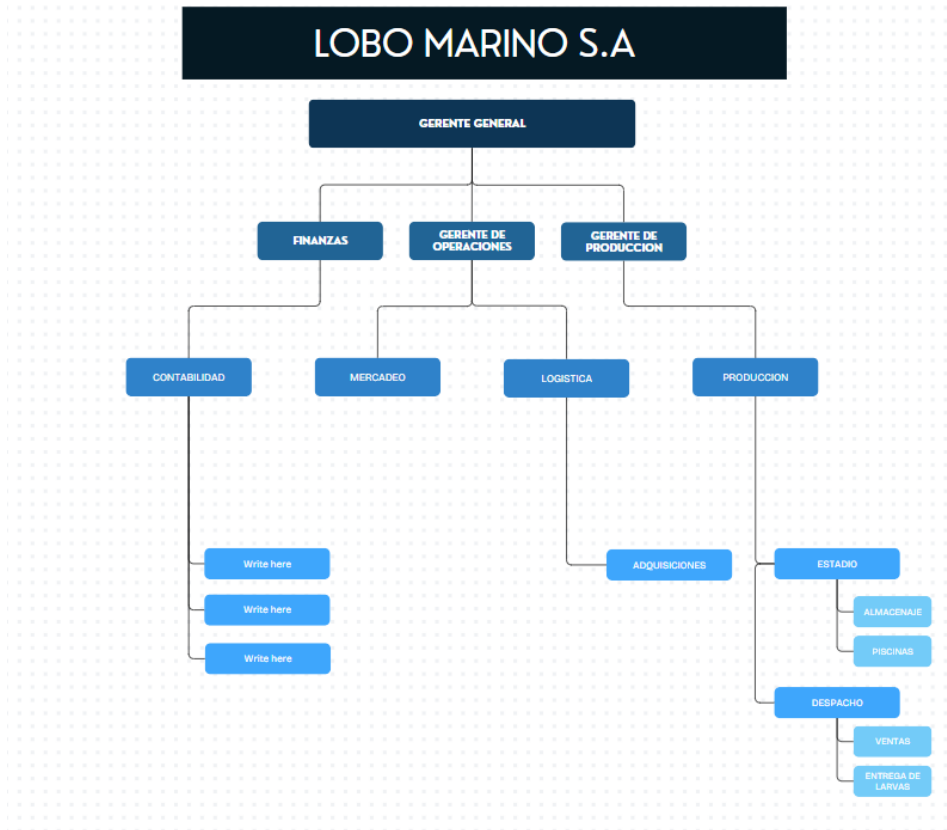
LOBO MARINO S.A

GERENTE GENERAL

FINANZAS

GERENTE DE OPERACIONES

GERENTE DE PRODUCCION

CONTABILIDAD

MERCADEO

LOGISTICA

PRODUCCION

Write here

Write here

Write here

ADQUISICIONES

ESTADIO

ALMACENAJE

PISCINAS

DESPACHO

VENTAS

ENTREGA DE LARVAS